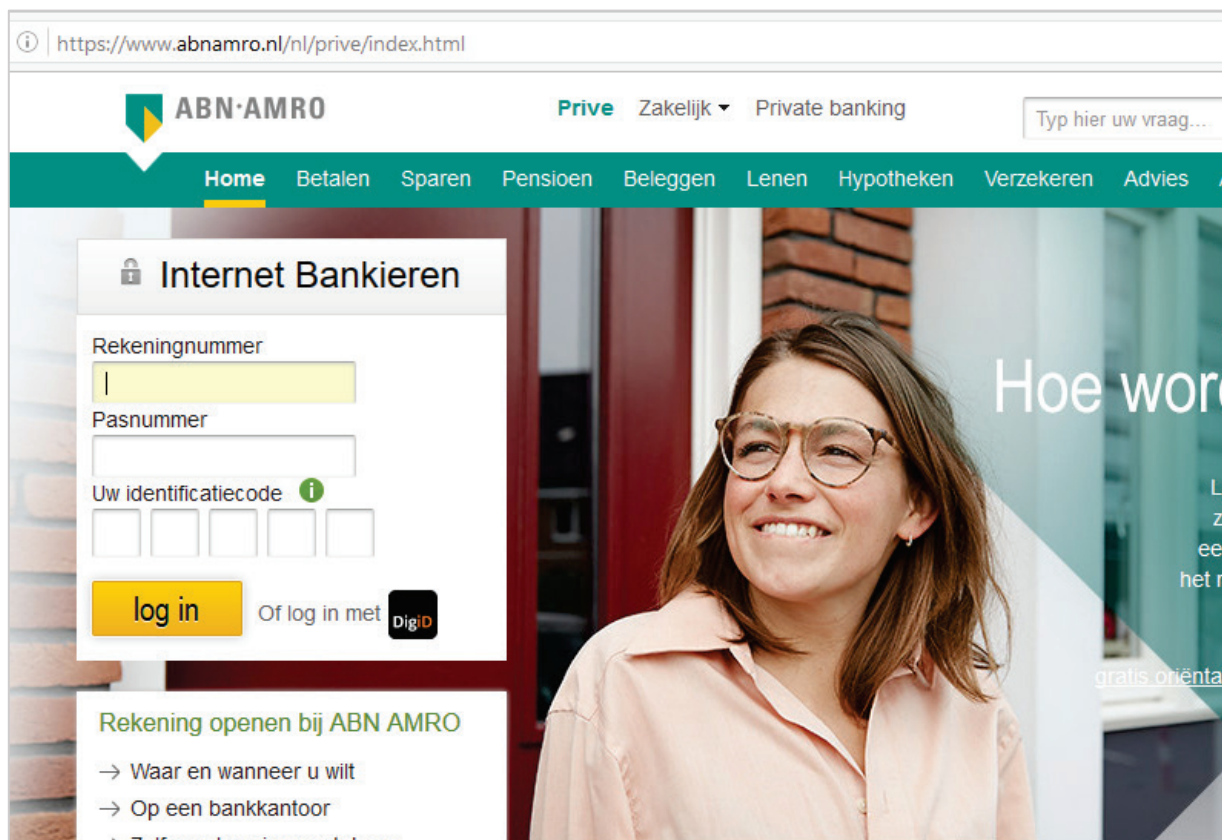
https://www.abnamro.nl/nl/prive/index.html

ABN·AMRO

Prive Zakelijk Private banking

Typ hier uw vraag...

Home Betalen Sparen Pensioen Beleggen Lenen Hypotheken Verzekeren Advies

Internet Bankieren

Rekeningnummer

Pasnummer

Uw identificatiecode

log in

Of log in met DigiD

Rekening openen bij ABN AMRO

→ Waar en wanneer u wilt

→ Op een bankkantoor

Hoe word

L
z
ee
het r

gratis oriënta